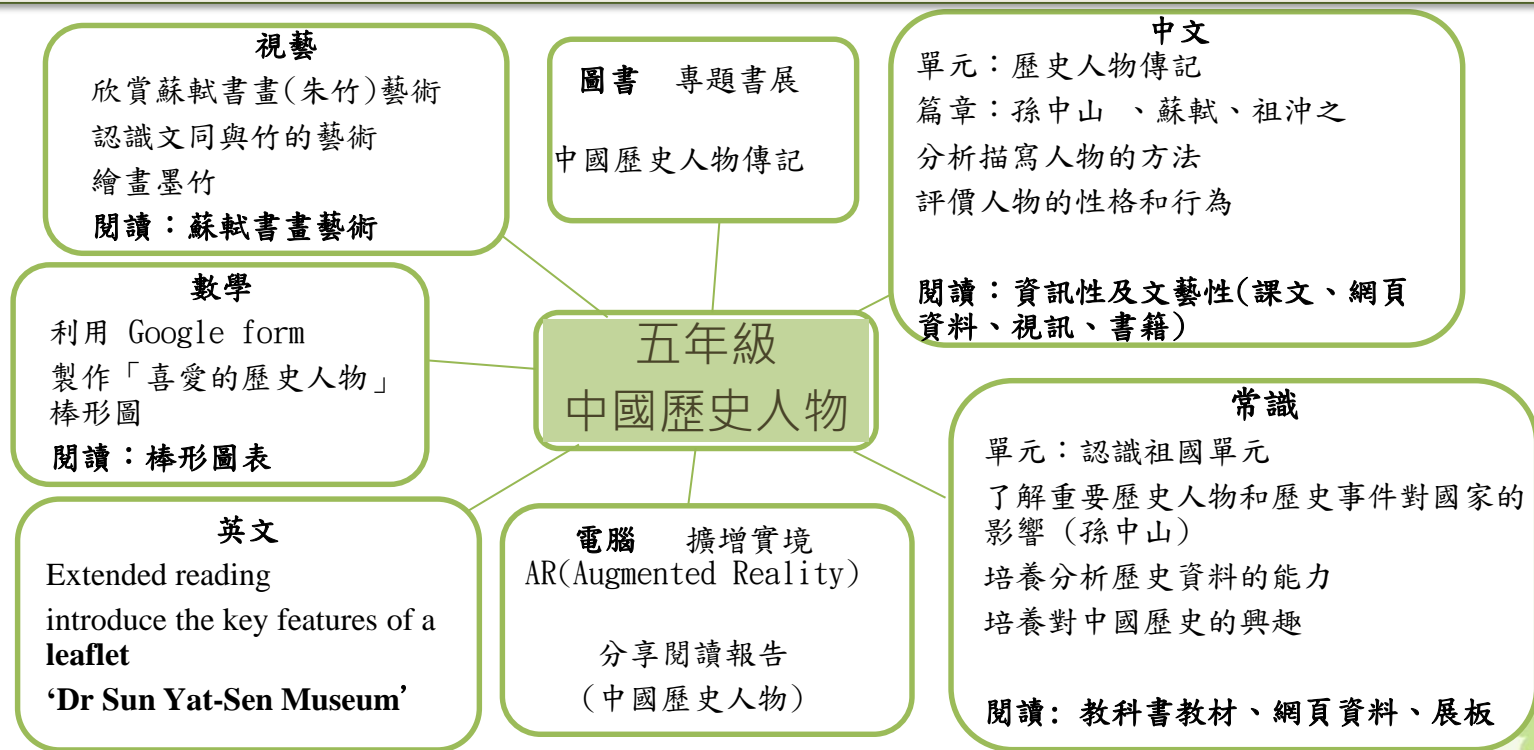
視藝
欣賞蘇軾書畫(朱竹)藝術
認識文同與竹的藝術
繪畫墨竹
閱讀：蘇軾書畫藝術

圖書　專題書展
中國歷史人物傳記

中文
單元：歷史人物傳記
篇章：孫中山　、蘇軾、祖沖之
分析描寫人物的方法
評價人物的性格和行為

閱讀：資訊性及文藝性(課文、網頁資料、視訊、書籍)

數學
利用 Google form
製作「喜愛的歷史人物」棒形圖
閱讀：棒形圖表

五年級
中國歷史人物

常識
單元：認識祖國單元
了解重要歷史人物和歷史事件對國家的影響(孫中山)
培養分析歷史資料的能力
培養對中國歷史的興趣

閱讀: 教科書教材、網頁資料、展板

英文
Extended reading
introduce the key features of a **leaflet**
**'Dr Sun Yat-Sen Museum'**

電腦　擴增實境
AR(Augmented Reality)

分享閱讀報告
(中國歷史人物)